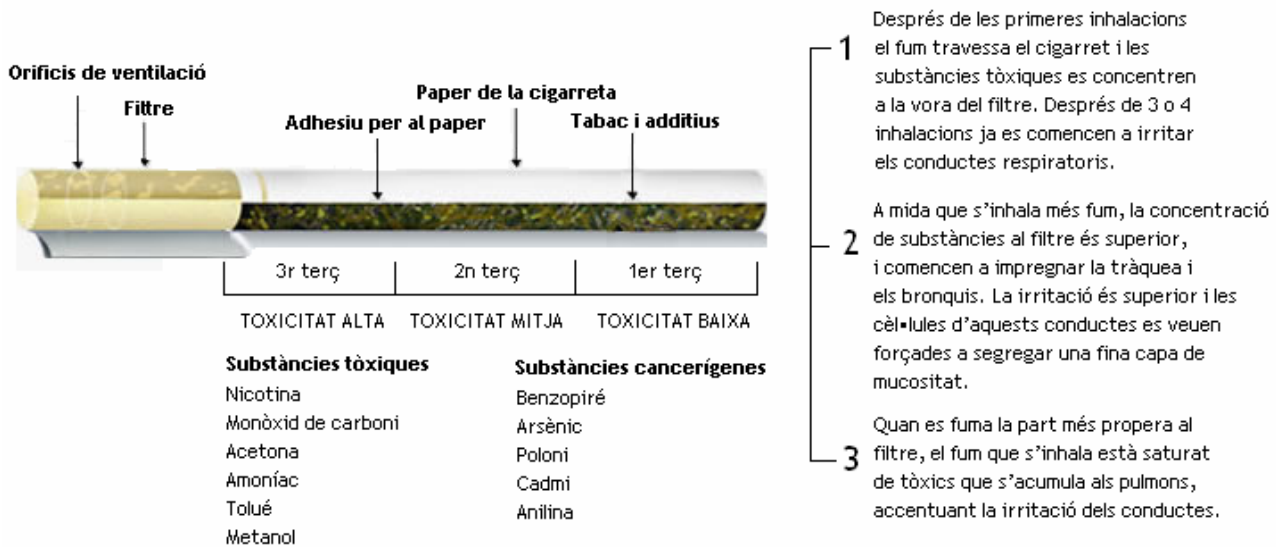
Orificis de ventilació

Filtre

Paper de la cigarreta

Adhesiu per al paper

Tabac i additius

| 3r terç | 2n terç | 1er terç |
|---|---|---|
| TOXICITAT ALTA | TOXICITAT MITJA | TOXICITAT BAIXA |

Substàncies tòxiques
Nicotina
Monòxid de carboni
Acetona
Amoníac
Tolué
Metanol

Substàncies cancerígenes
Benzopiré
Arsènic
Poloni
Cadmi
Anilina

1 Després de les primeres inhalacions el fum travessa el cigarret i les substàncies tòxiques es concentren a la vora del filtre. Després de 3 o 4 inhalacions ja es comencen a irritar els conductes respiratoris.

2 A mida que s'inhala més fum, la concentració de substàncies al filtre és superior, i comencen a impregnar la tràquea i els bronquis. La irritació és superior i les cèl•lules d'aquests conductes es veuen forçades a segregar una fina capa de mucositat.

3 Quan es fuma la part més propera al filtre, el fum que s'inhala està saturat de tòxics que s'acumula als pulmons, accentuant la irritació dels conductes.